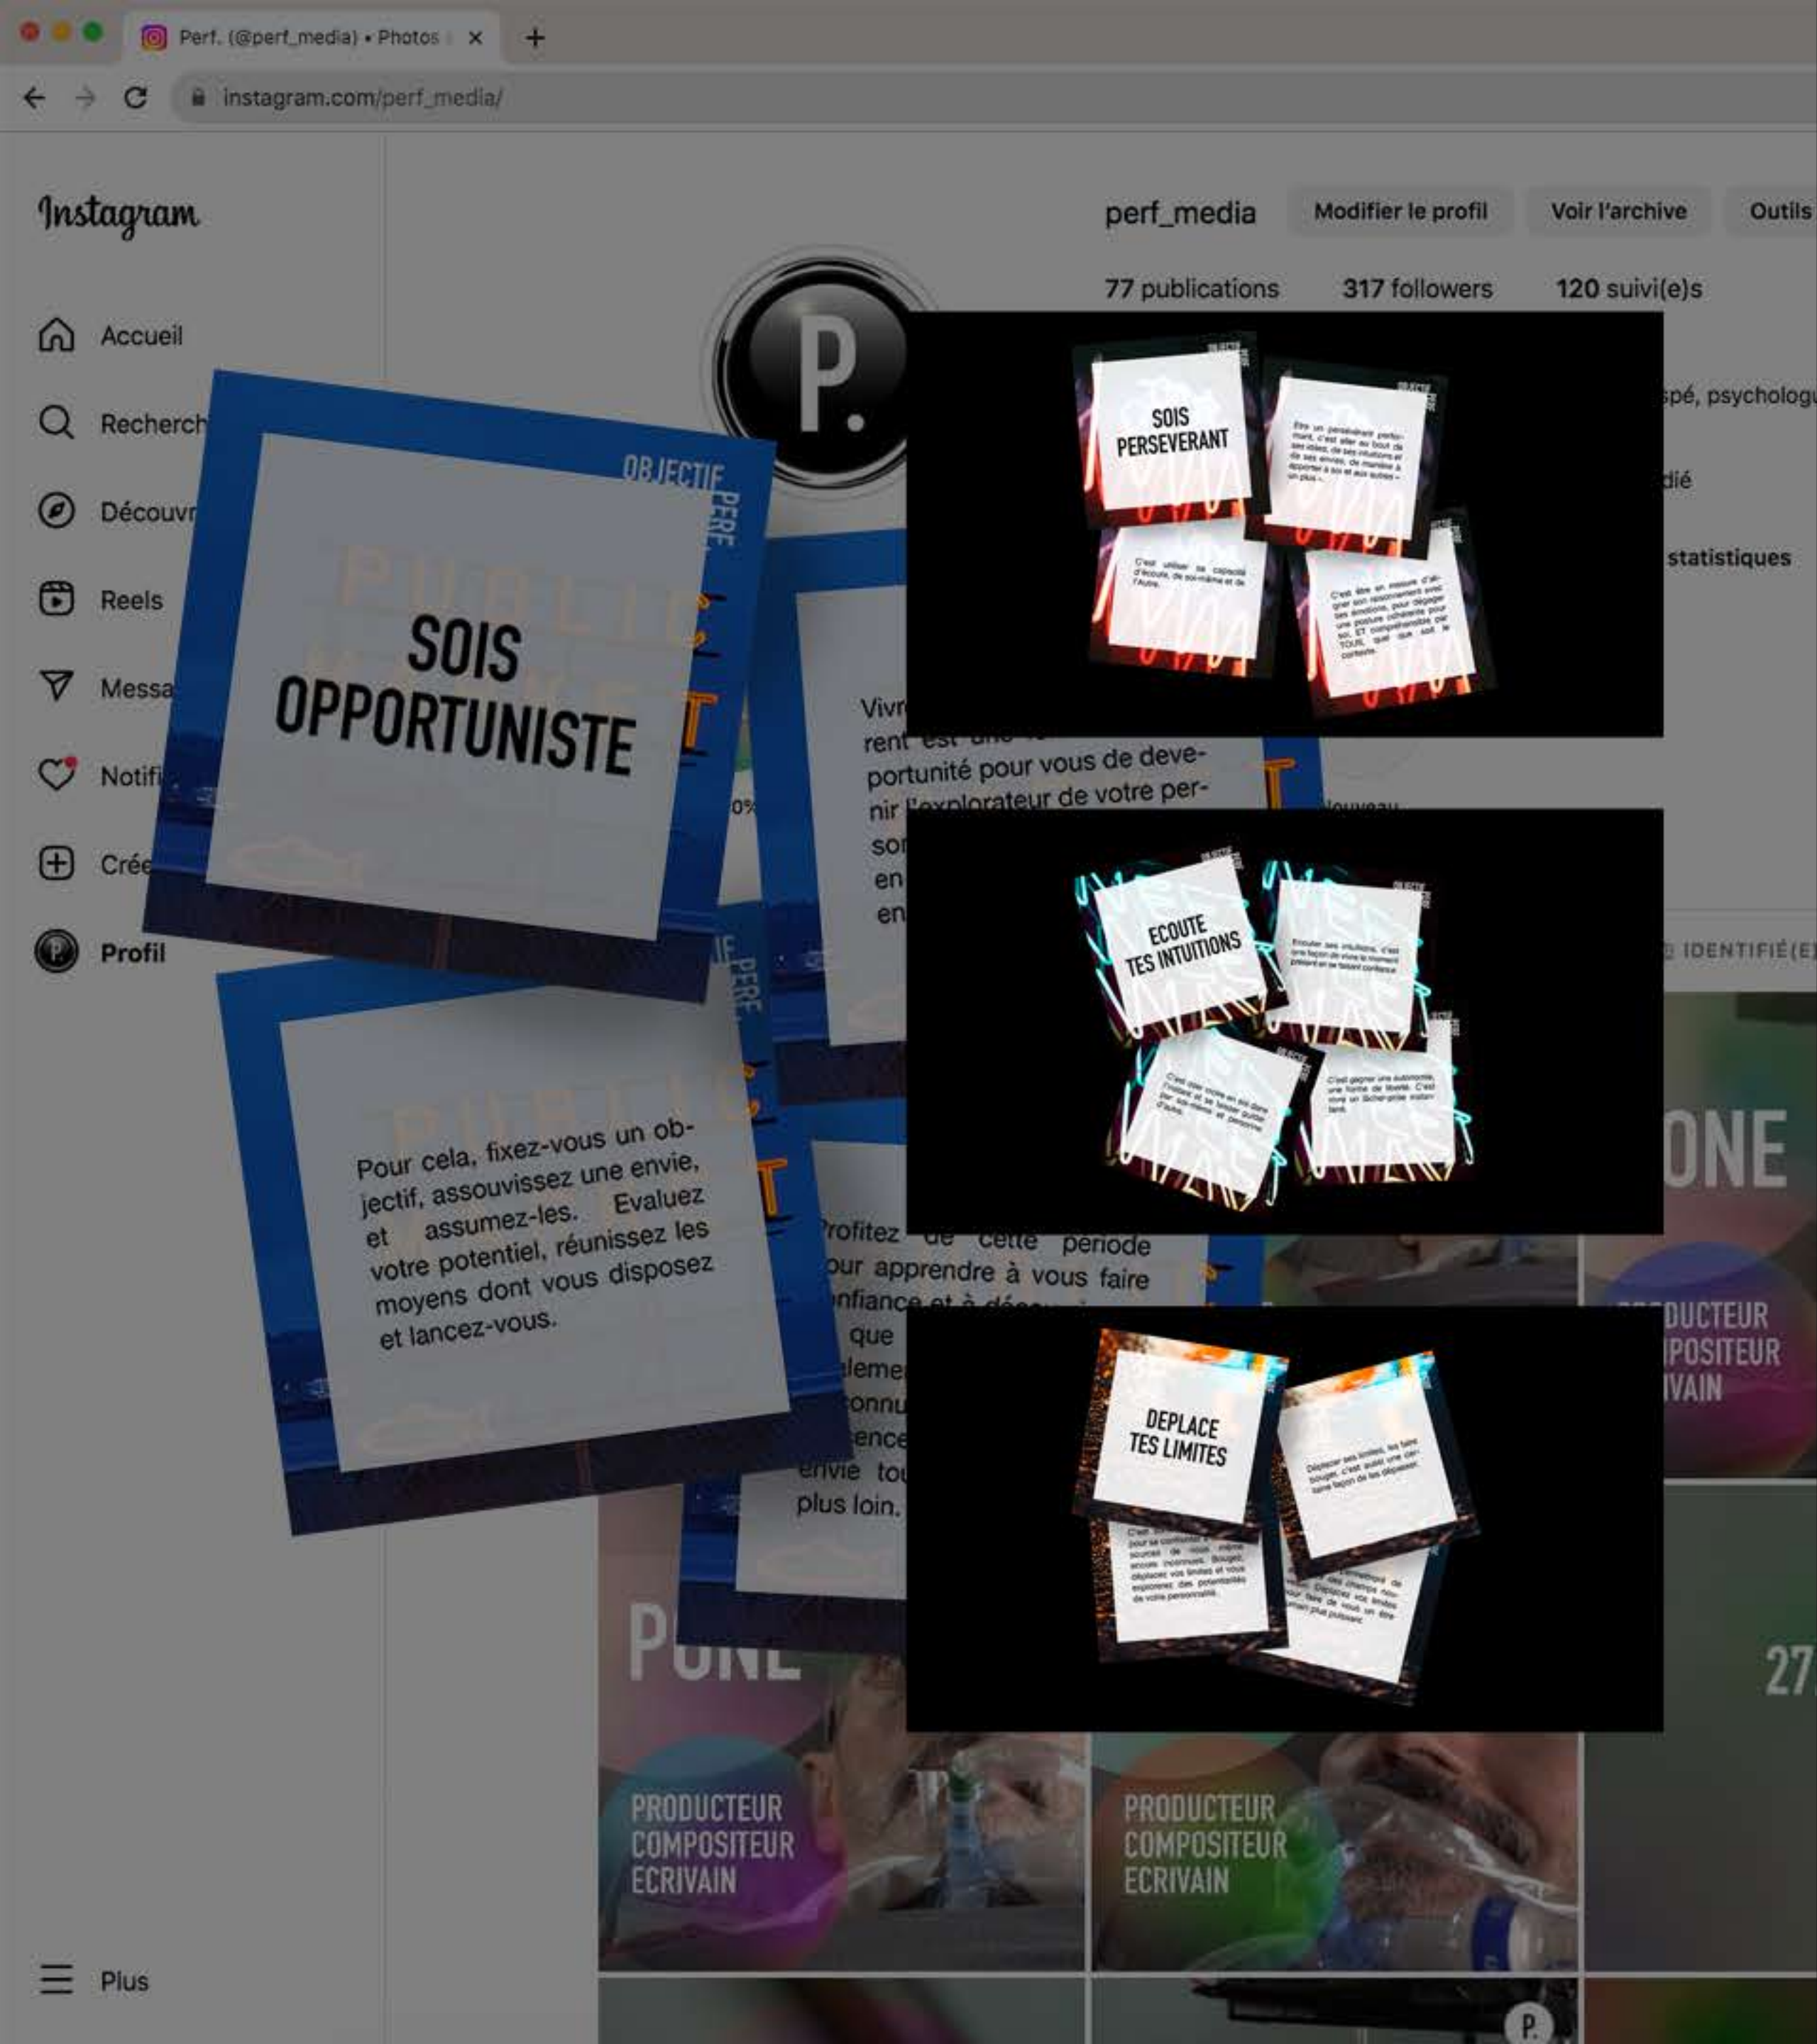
Perf. (@perf_media) • Photos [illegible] ×
+
instagram.com/perf_media/

Instagram

Accueil
Recherch
Découvr
Reels
Messa
Notifi
Crée
Profil

Plus

perf_media Modifier le profil Voir l'archive Outils

77 publications 317 followers 120 suivi(e)s

spé, psycholog
dié
statistiques

IDENTIFIÉ(E)

P.

OBJECTIF PERF

SOIS OPPORTUNISTE

Vivr rent est une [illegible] portunité pour vous de devenir l'explorateur de votre per so en en

Pour cela, fixez-vous un objectif, assouvissez une envie, et assumez-les. Evaluez votre potentiel, réunissez les moyens dont vous disposez et lancez-vous.

Profitez de cette période pour apprendre à vous faire confiance et à décou que eleme connu ence envie tou plus loin.

SOIS PERSEVERANT

Etre un persévérant performant, c'est aller au bout de ses idées, de ses intuitions et de ses envies, de manière à apporter à soi et aux autres un plus.

C'est utiliser sa capacité d'écoute, de soi-même et de l'Autre.

C'est être en mesure d'aligner son raisonnement avec ses émotions, pour dégager une posture cohérente pour soi, ET compréhensible par TOUS, quel que soit le contexte.

ECOUTE TES INTUITIONS

Ecouter ses intuitions, c'est une façon de vivre le moment présent en se faisant confiance.

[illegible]

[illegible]

DEPLACE TES LIMITES

Déplacer ses limites, les faire bouger, c'est aussi une certaine façon de les dépasser.

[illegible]

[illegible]

ONE
PRODUCTEUR COMPOSITEUR ECRIVAIN

PUNE
PRODUCTEUR COMPOSITEUR ECRIVAIN

PRODUCTEUR COMPOSITEUR ECRIVAIN

27

P.